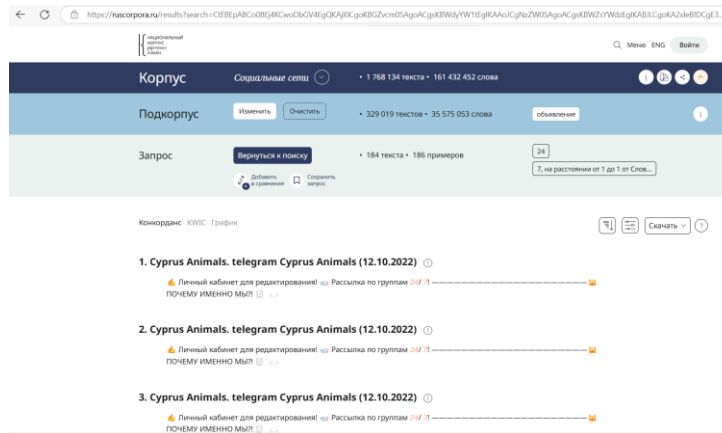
https://ruscorpora.ru/results?search=CtEBEpABCo0BEj4KCwoDbGV4EgQKAjI0CgoKBGZvcm0SAgoACgsKBWdyYW1tEgIKAAoJCgNzZW0SAgoACgsKBWZsYWdzEgIKABILCgoKA2xleBIDCgE3...

национальный корпус русского языка

Меню ENG Войти

Корпус Социальные сети • 1 768 134 текста • 161 432 452 слова

Подкорпус Изменить Очистить • 329 019 текстов • 35 575 053 слова объявление

Запрос Вернуться к поиску • 184 текста • 186 примеров 24

7, на расстоянии от 1 до 1 от Слов...

Добавить в сравнение Сохранить запрос

Конкорданс KWIC График

Скачать

1. Cyprus Animals. telegram Cyprus Animals (12.10.2022)

Личный кабинет для редактирования! Рассылка по группам 24/7! —————————— ПОЧЕМУ ИМЕННО МЫ?!

2. Cyprus Animals. telegram Cyprus Animals (12.10.2022)

Личный кабинет для редактирования! Рассылка по группам 24/7! —————————— ПОЧЕМУ ИМЕННО МЫ?!

3. Cyprus Animals. telegram Cyprus Animals (12.10.2022)

Личный кабинет для редактирования! Рассылка по группам 24/7! —————————— ПОЧЕМУ ИМЕННО МЫ?!